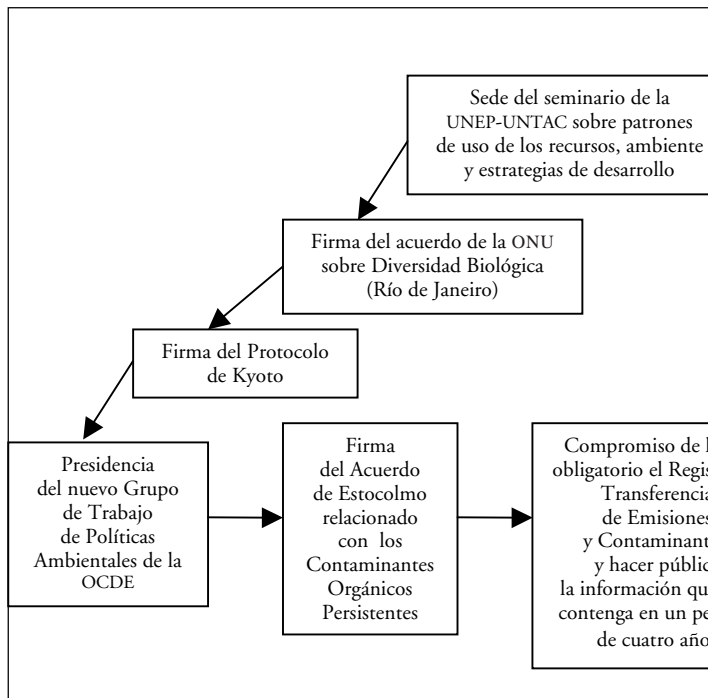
Sede del seminario de la UNEP-UNTAC sobre patrones de uso de los recursos, ambiente y estrategias de desarrollo

Firma del acuerdo de la ONU sobre Diversidad Biológica (Río de Janeiro)

Firma del Protocolo de Kyoto

Presidencia del nuevo Grupo de Trabajo de Políticas Ambientales de la OCDE

Firma del Acuerdo de Estocolmo relacionado con los Contaminantes Orgánicos Persistentes

Compromiso de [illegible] obligatorio el Regis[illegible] Transferencia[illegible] de Emisiones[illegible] y Contaminant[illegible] y hacer públic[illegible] la información qu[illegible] contenga en un pe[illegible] de cuatro año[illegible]